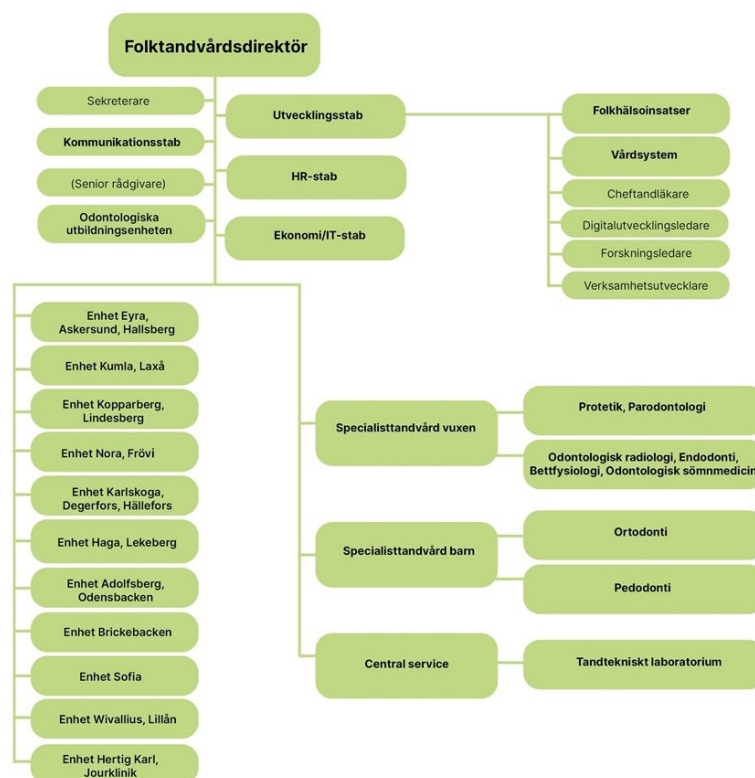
Folktandvårdsdirektör

Sekreterare

Kommunikationsstab

(Senior rådgivare)

Odontologiska utbildningsenheten

Utvecklingsstab

HR-stab

Ekonomi/IT-stab

Folkhälsoinsatser

Vårdsystem

Cheftandläkare

Digitalutvecklingsledare

Forskningsledare

Verksamhetsutvecklare

Enhet Eyra, Askersund, Hallsberg

Enhet Kumla, Laxå

Enhet Kopparberg, Lindesberg

Enhet Nora, Frövi

Enhet Karlskoga, Degerfors, Hällefors

Enhet Haga, Lekeberg

Enhet Adolfsberg, Odensbacken

Enhet Brickebacken

Enhet Sofia

Enhet Wivallius, Lillån

Enhet Hertig Karl, Jourklinik

Specialisttandvård vuxen

Protetik, Parodontologi

Odontologisk radiologi, Endodonti, Bettfysiologi, Odontologisk sömnmedicin

Specialisttandvård barn

Ortodonti

Pedodonti

Central service

Tandtekniskt laboratorium